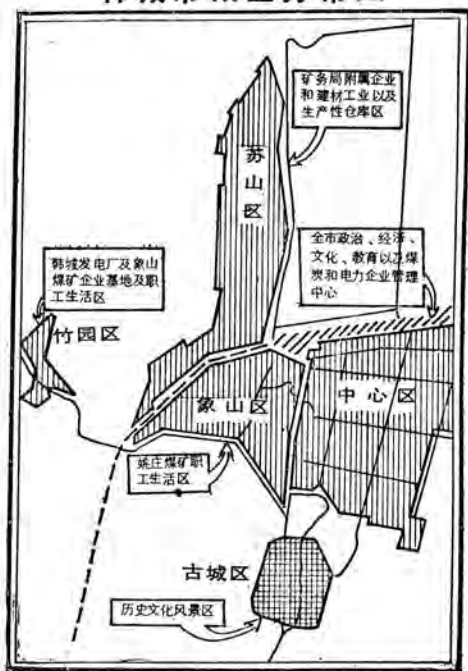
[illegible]

矿务局附属企业和建材工业以及生产性仓库区

苏山区

全市政治、经济、文化、教育以及煤炭和电力企业管理中心

韩城发电厂及象山煤矿企业基地及职工生活区

竹园区

象山区

中心区

姚庄煤矿职工生活区

古城区

历史文化风景区